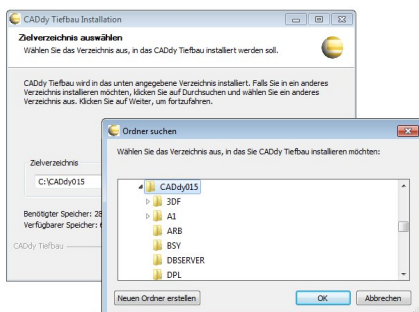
CADdy Tiefbau Installation

Zielverzeichnis auswählen
Wählen Sie das Verzeichnis aus, in das CADdy Tiefbau installiert werden soll.

CADdy Tiefbau wird in das unten angegebene Verzeichnis installiert. Falls Sie in ein anderes Verzeichnis installieren möchten, klicken Sie auf Durchsuchen und wählen Sie ein anderes Verzeichnis aus. Klicken Sie auf Weiter, um fortzufahren.

Zielverzeichnis
C:\CADdy015

Benötigter Speicher: 28
Verfügbarer Speicher: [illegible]

CADdy Tiefbau

Ordner suchen

Wählen Sie das Verzeichnis aus, in das Sie CADdy Tiefbau installieren möchten:

CADdy015
3DF
A1
ARB
BSY
DBSERVER
DPL

Neuen Ordner erstellen
OK
Abbrechen